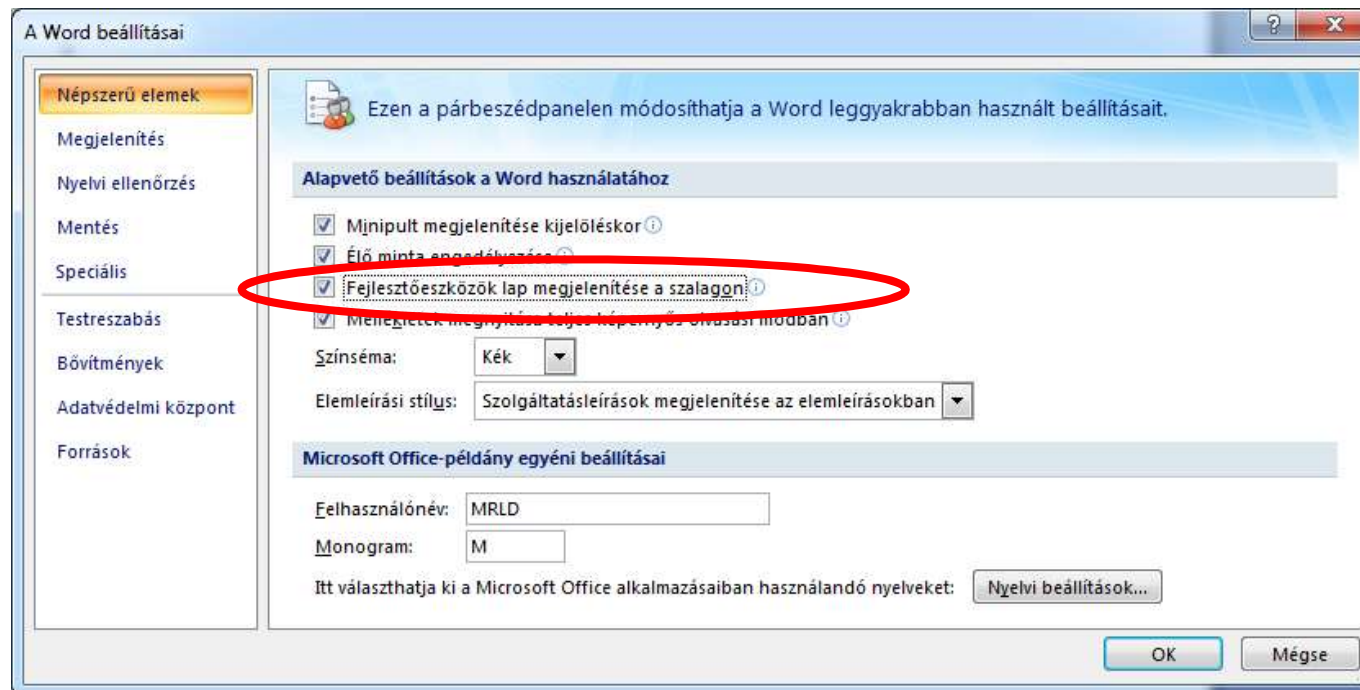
A Word beállításai

?
X

Népszerű elemek
Megjelenítés
Nyelvi ellenőrzés
Mentés
Speciális
Testreszabás
Bővítmények
Adatvédelmi központ
Források

Ezen a párbeszédpanelen módosíthatja a Word leggyakrabban használt beállításait.

Alapvető beállítások a Word használatához

Minipult megjelenítése kijelöléskor
Élő minta engedélyezése
Fejlesztőeszközök lap megjelenítése a szalagon
Mellékletek megnyitása teljes képernyős olvasási módban

Színséma: Kék
Elemleírási stílus: Szolgáltatásleírások megjelenítése az elemleírásokban

Microsoft Office-példány egyéni beállításai

Felhasználónév: MRLD
Monogram: M
Itt választhatja ki a Microsoft Office alkalmazásaiban használandó nyelveket: Nyelvi beállítások...

OK
Mégse